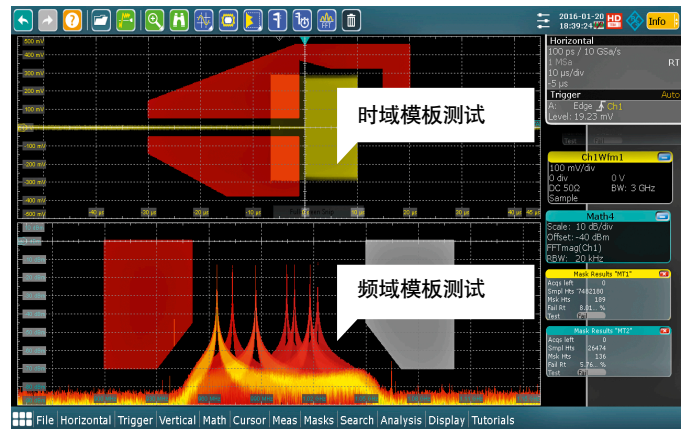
2016-01-20
18:39:24
HD
Info

600 mV
500 mV
400 mV
300 mV
200 mV
100 mV
-100 mV
-200 mV
-300 mV
-400 mV
-500 mV

-40 µs
-30 µs
-20 µs
-10 µs
10 µs
20 µs
30 µs
40 µs

时域模板测试

频域模板测试

Horizontal
100 ps / 10 GSa/s
1 MSa
10 µs/div
-5 µs
RT
Trigger
Auto
A: Edge Ch1
Level: 19.23 mV

Ch1Wfm1
100 mV/div
0 div
0 V
DC 50Ω
BW: 3 GHz
Sample

Math4
Scale: 10 dB/div
Offset: -40 dBm
FFTmag(Ch1)
RBW: 20 kHz

Mask Results "MT1"
Acqs left 0
Smpl Hts 7482180
Msk Hts 109
Fail Rt 8.91 %
Test

Mask Results "MT2"
Acqs left 0
Smpl Hts 26474
Msk Hts 136
Fail Rt 5.76 %
Test

File Horizontal Trigger Vertical Math Cursor Meas Masks Search Analysis Display Tutorials